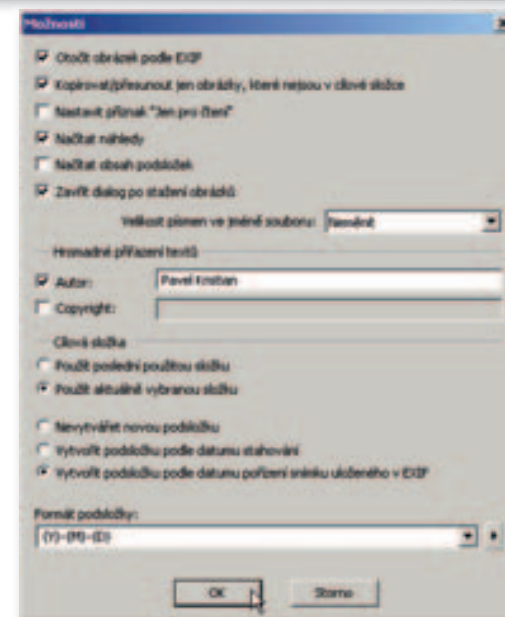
Možnosti

Otočit obrázek podle EXIF

Kopírovat/přesunout jen obrázky, které nejsou v cílové složce

Nastavit příznak "Jen pro čtení"

Načítat náhledy

Načítat obsah podsložek

Zavřít dialog po stažení obrázků

Velikost písmen ve jméně souboru: Neměnit

Hromadné přiřazení textů

Autor: Pavel Kostan

Copyright:

Cílová složka

Použít poslední použitou složku

Použít aktuálně vybranou složku

Nevytvářet novou podsložku

Vytvořit podsložku podle datumu stahování

Vytvořit podsložku podle datumu pořízení snímku uloženého v EXIF

Formát podsložky:

{Y}-{M}-{D}

OK

Storno